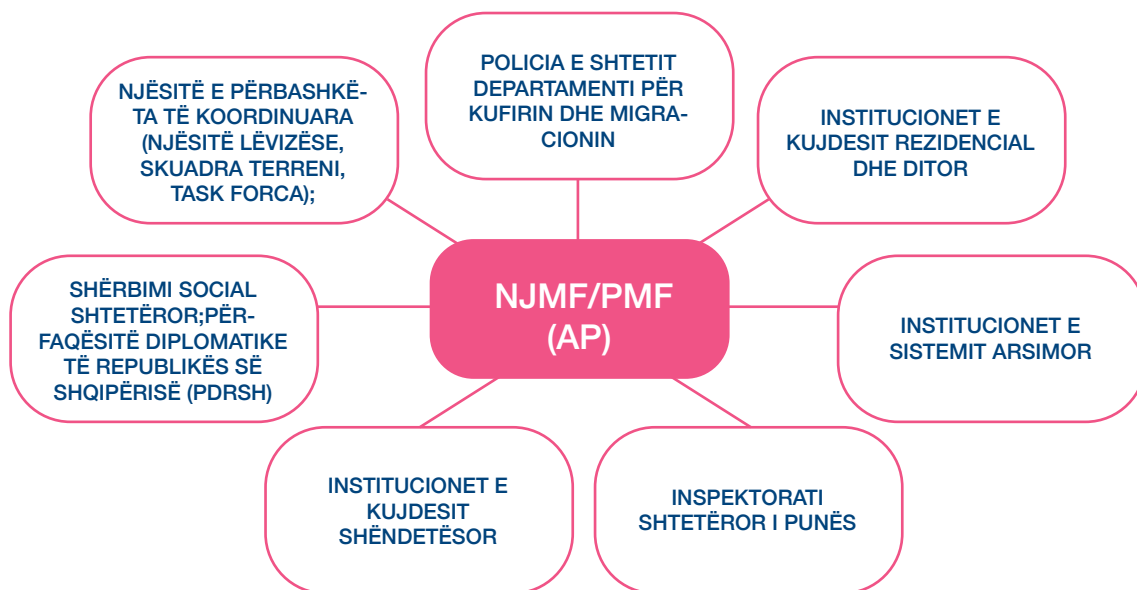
NJËSITË E PËRBASHKËTA TË KOORDINUARA (NJËSITË LËVIZËSE, SKUADRA TERRENI, TASK FORCA);

POLICIA E SHTETIT DEPARTAMENTI PËR KUFIRIN DHE MIGRACIONIN

INSTITUCIONET E KUJDESIT REZIDENCIAL DHE DITOR

SHËRBIMI SOCIAL SHTETËROR;PËRFAQËSITË DIPLOMATIKE TË REPUBLIKËS SË SHQIPËRISË (PDRSH)

NJMF/PMF (AP)

INSTITUCIONET E SISTEMIT ARSIMOR

INSTITUCIONET E KUJDESIT SHËNDETËSOR

INSPEKTORATI SHTETËROR I PUNËS